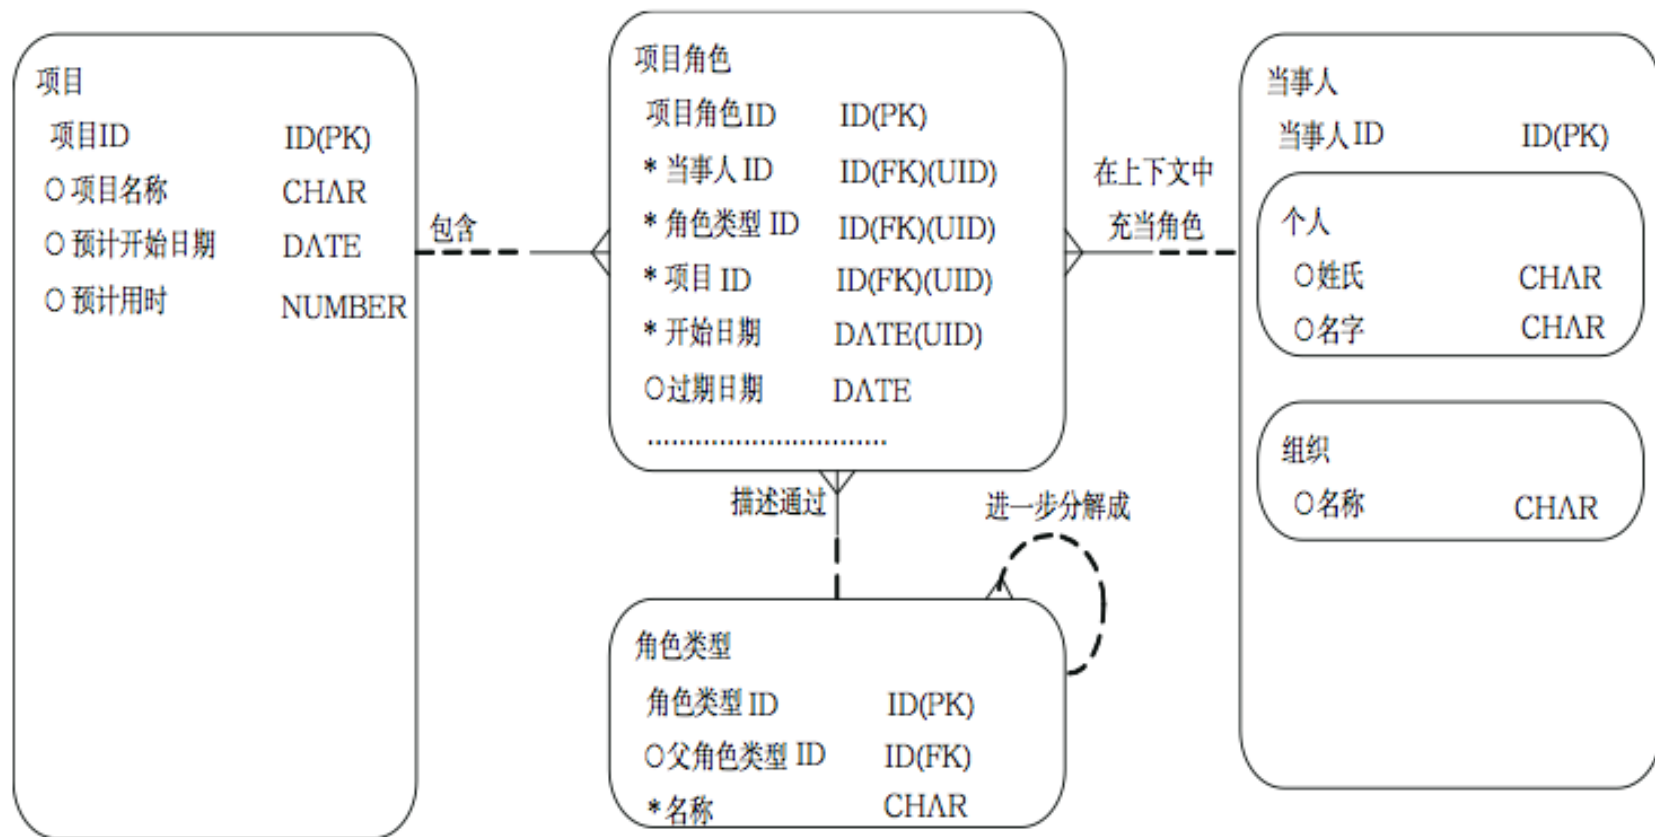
项目
项目ID ID(PK)
O 项目名称 CHAR
O 预计开始日期 DATE
O 预计用时 NUMBER

包含

项目角色
项目角色ID ID(PK)
* 当事人 ID ID(FK)(UID)
* 角色类型 ID ID(FK)(UID)
* 项目 ID ID(FK)(UID)
* 开始日期 DATE(UID)
O过期日期 DATE
.................................

在上下文中
充当角色

当事人
当事人 ID ID(PK)

个人
O姓氏 CHAR
O名字 CHAR

组织
O名称 CHAR

描述通过

进一步分解成

角色类型
角色类型 ID ID(PK)
O父角色类型 ID ID(FK)
*名称 CHAR